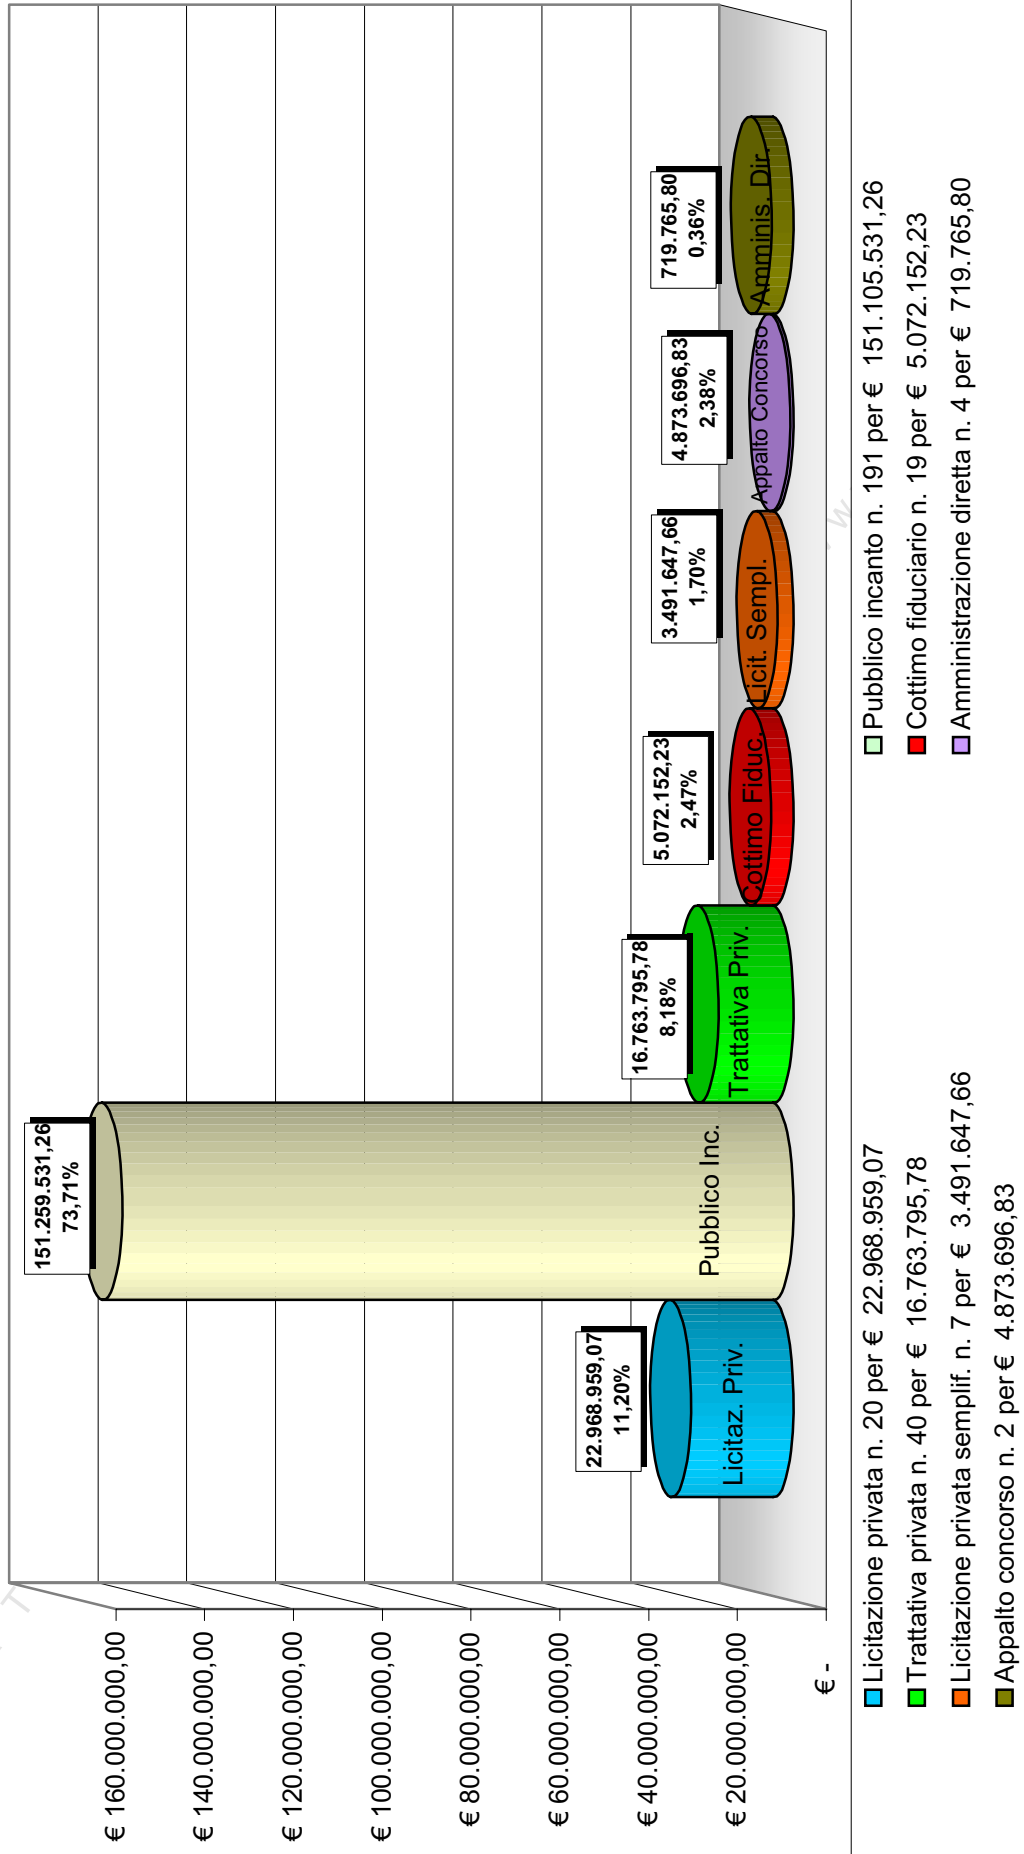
€ 160.000.000,00
€ 140.000.000,00
€ 120.000.000,00
€ 100.000.000,00
€ 80.000.000,00
€ 60.000.000,00
€ 40.000.000,00
€ 20.000.000,00
€ -

22.968.959,07
11,20%
Licitaz. Priv.

151.259.531,26
73,71%
Pubblico Inc.

16.763.795,78
8,18%
Trattativa Priv.

5.072.152,23
2,47%
Cottimo Fiduc.

3.491.647,66
1,70%
Licit. Sempl.

4.873.696,83
2,38%
Appalto Concorso

719.765,80
0,36%
Amminis. Dir.

Licitazione privata n. 20 per € 22.968.959,07
Trattativa privata n. 40 per € 16.763.795,78
Licitazione privata semplif. n. 7 per € 3.491.647,66
Appalto concorso n. 2 per € 4.873.696,83
Pubblico incanto n. 191 per € 151.105.531,26
Cottimo fiduciario n. 19 per € 5.072.152,23
Amministrazione diretta n. 4 per € 719.765,80